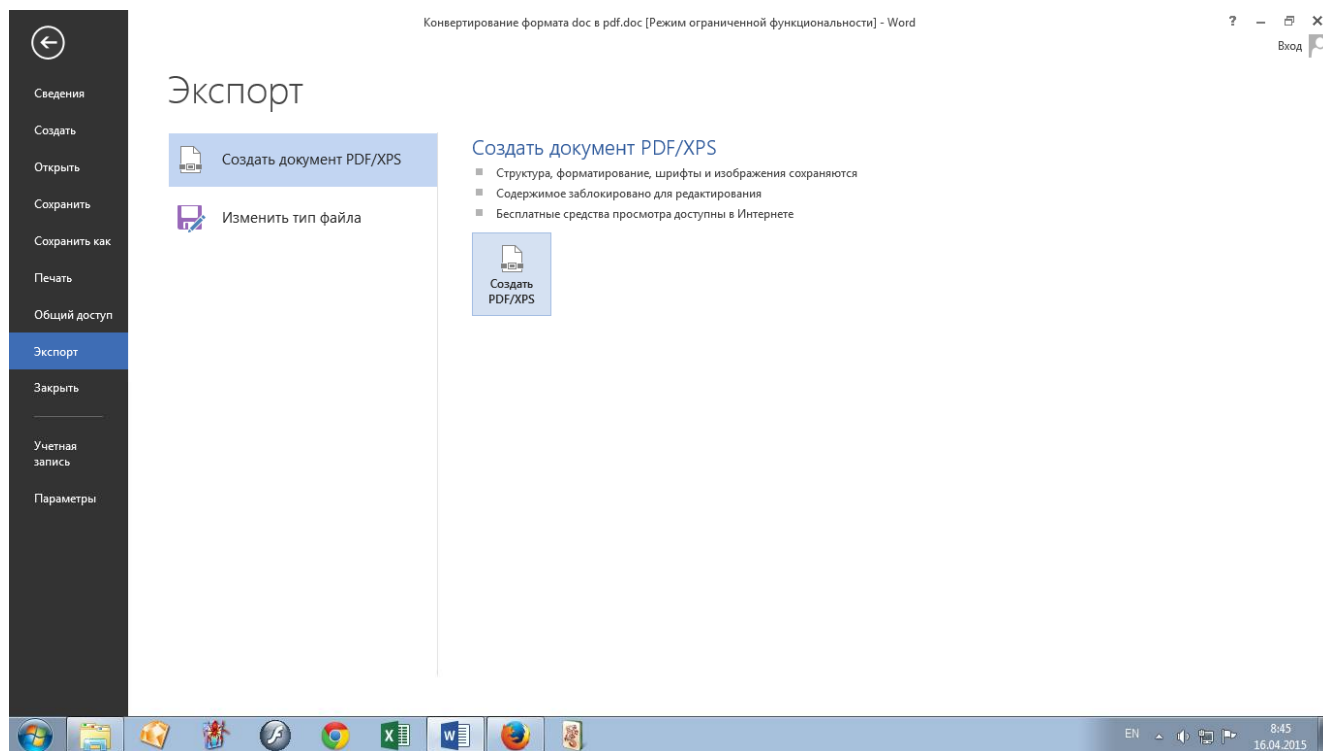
Конвертирование формата doc в pdf.doc [Режим ограниченной функциональности] - Word

? – ⧉ ×
Вход

Сведения
Создать
Открыть
Сохранить
Сохранить как
Печать
Общий доступ
Экспорт
Закрыть

Учетная запись
Параметры

Экспорт

Создать документ PDF/XPS

Изменить тип файла

Создать документ PDF/XPS

Структура, форматирование, шрифты и изображения сохраняются
Содержимое заблокировано для редактирования
Бесплатные средства просмотра доступны в Интернете

Создать PDF/XPS

EN 8:45 16.04.2015